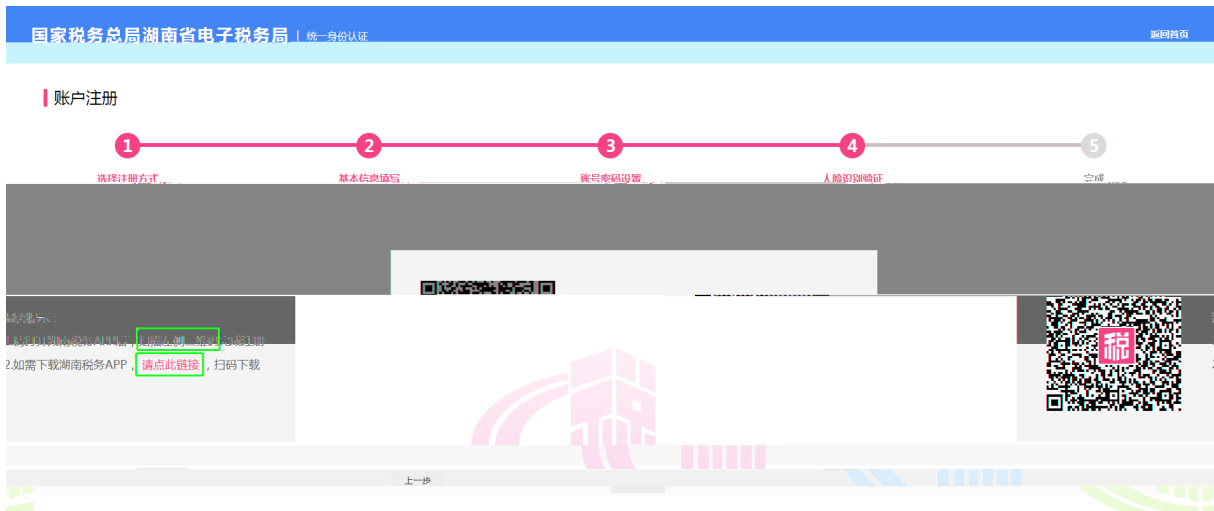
国家税务总局湖南省电子税务局 | 统一身份认证

返回首页

账户注册

1 选择注册方式

2 基本信息填写

3 账号密码设置

4 人脸识别验证

5 完成

温馨提示：

1.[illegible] 扫描左侧二维码完成注册

2.如需下载湖南税务APP，请点此链接，扫码下载

税

上一步